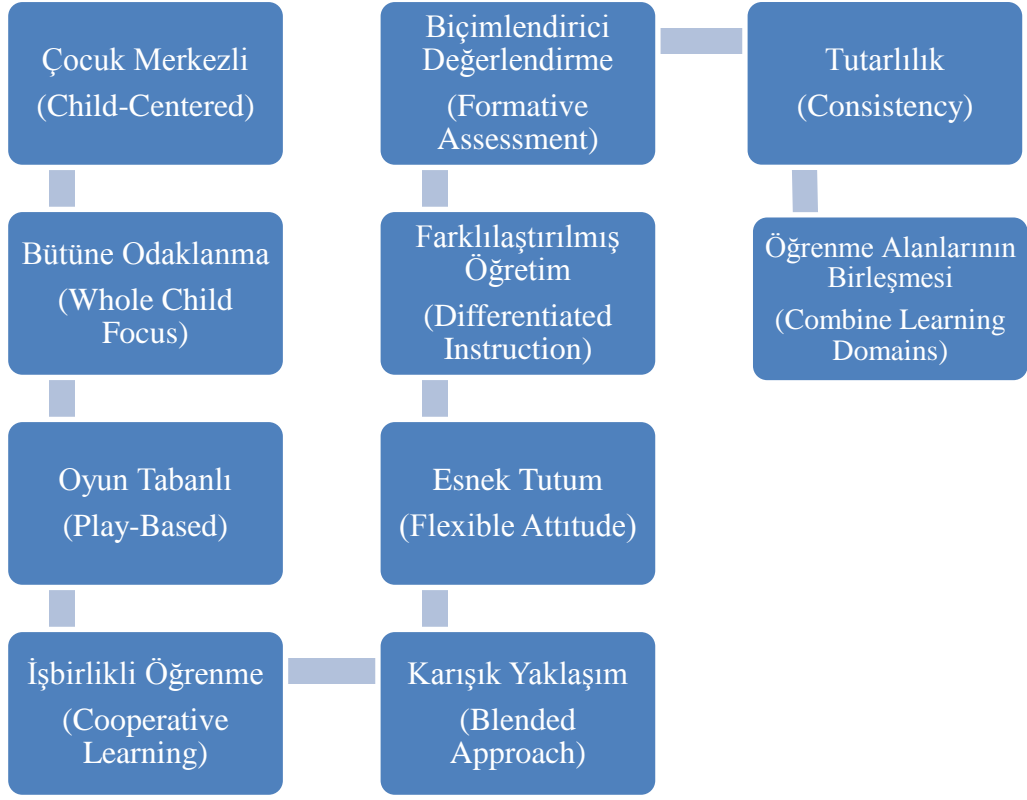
Çocuk Merkezli
(Child-Centered)

Bütüne Odaklanma
(Whole Child Focus)

Oyun Tabanlı
(Play-Based)

İşbirlikli Öğrenme
(Cooperative Learning)

Karışık Yaklaşım
(Blended Approach)

Esnek Tutum
(Flexible Attitude)

Farklılaştırılmış Öğretim
(Differentiated Instruction)

Biçimlendirici Değerlendirme
(Formative Assessment)

Tutarlılık
(Consistency)

Öğrenme Alanlarının Birleşmesi
(Combine Learning Domains)